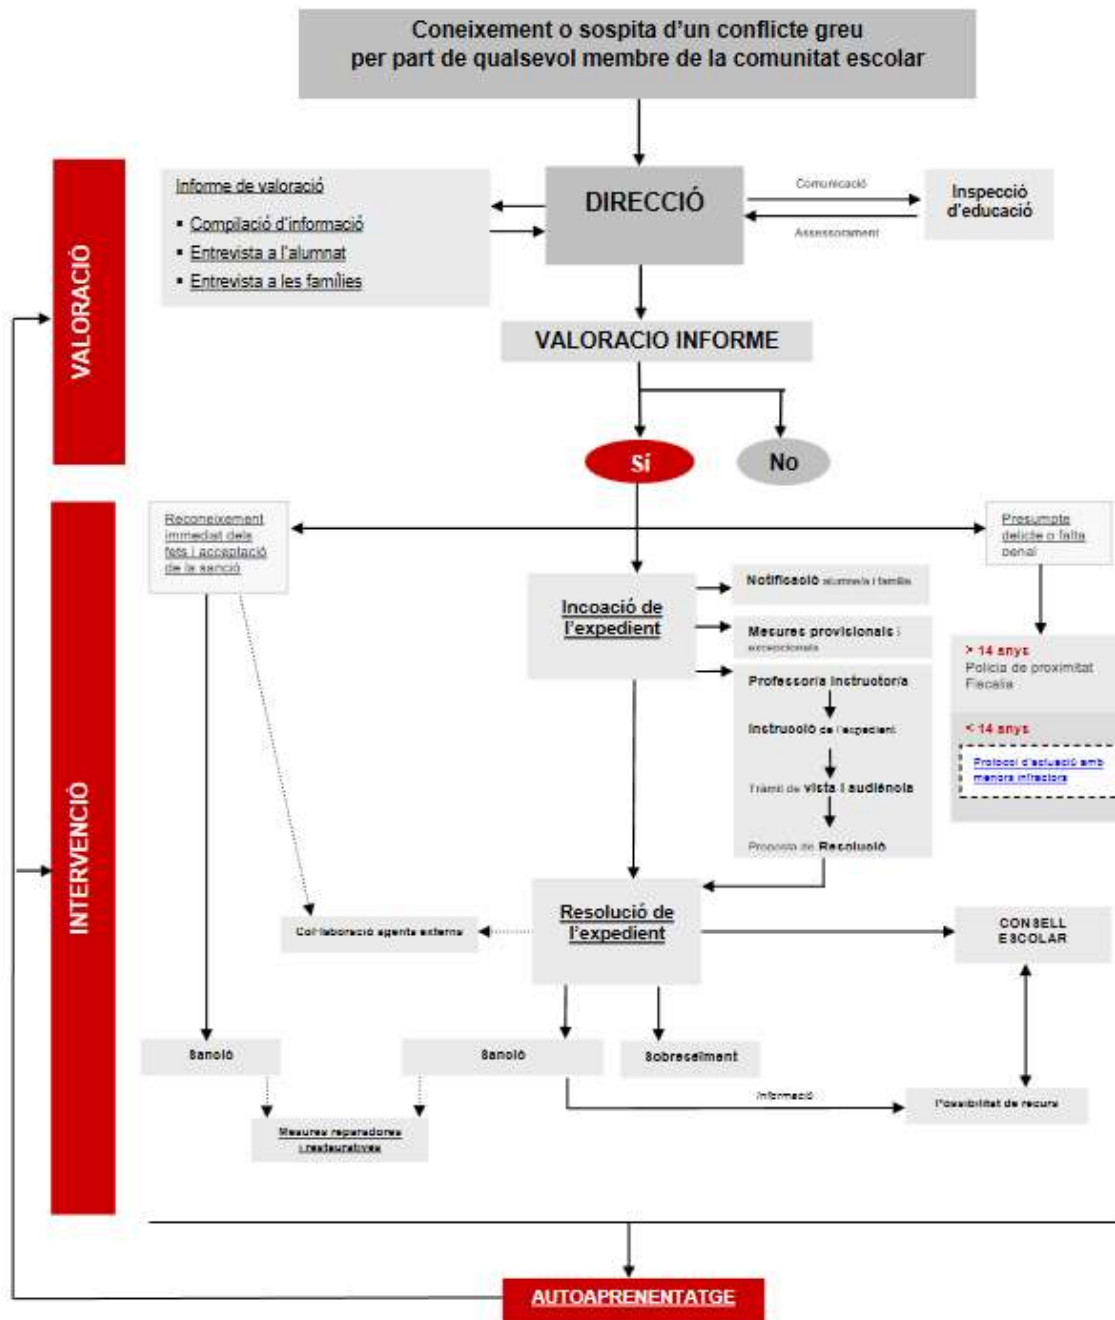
Coneixement o sospita d'un conflicte greu per part de qualsevol membre de la comunitat escolar

VALORACIÓ

Informe de valoració
- Compilació d'informació
- Entrevista a l'alumnat
- Entrevista a les famílies

DIRECCIÓ

Comunicació

Assessorament

Inspecció d'educació

VALORACIO INFORME

Sí

No

INTERVENCIÓ

Reconeixement immediat dels fets i acceptació de la sanció

Presumpte delicte o falta penal

Incoació de l'expedient

Notificació alumne/a i família

Mesures provisionals i excepcionals

Professoria instructoria

Instrucció de l'expedient

Tràmit de vista i audiència

Proposta de Resolució

> 14 anys
Policia de proximitat
Fiscalia

< 14 anys

Protocol d'actuació amb menors infractors

Resolució de l'expedient

Col·laboració agents externs

CONSELL ESCOLAR

Sanció

Sanció

Sobreseïment

Informació

Possibilitat de recurs

Mesures reparadores i restauratives

AUTOAPRENENTATGE